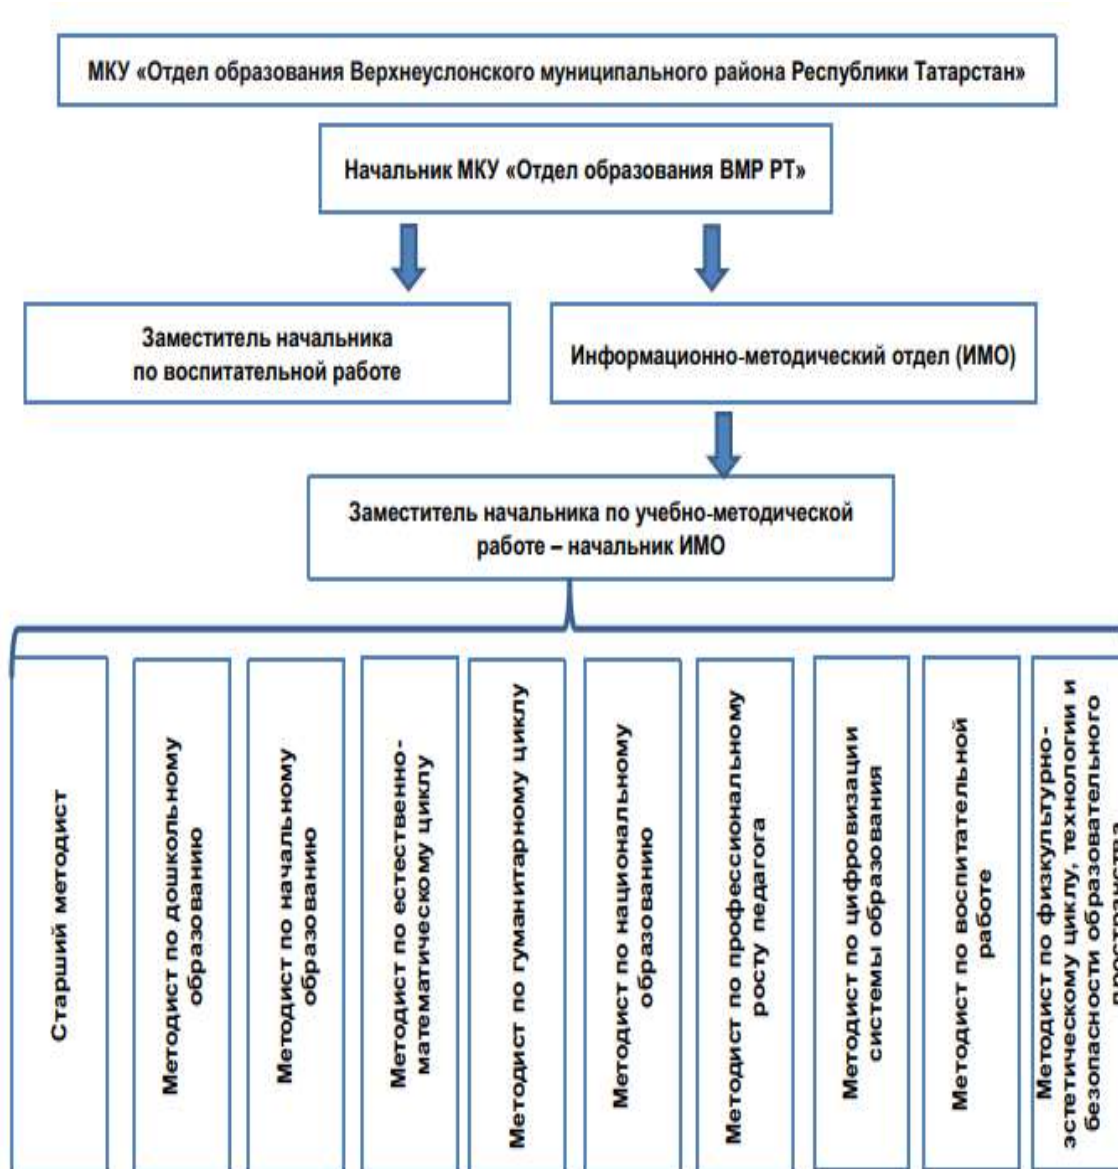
МКУ «Отдел образования Верхнеуслонского муниципального района Республики Татарстан»

Начальник МКУ «Отдел образования ВМР РТ»

Заместитель начальника по воспитательной работе

Информационно-методический отдел (ИМО)

Заместитель начальника по учебно-методической работе – начальник ИМО

Старший методист

Методист по дошкольному образованию

Методист по начальному образованию

Методист по естественно-математическому циклу

Методист по гуманитарному циклу

Методист по национальному образованию

Методист по профессиональному росту педагога

Методист по цифровизации системы образования

Методист по воспитательной работе

Методист по физкультурно-эстетическому циклу, технологии и безопасности образовательного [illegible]